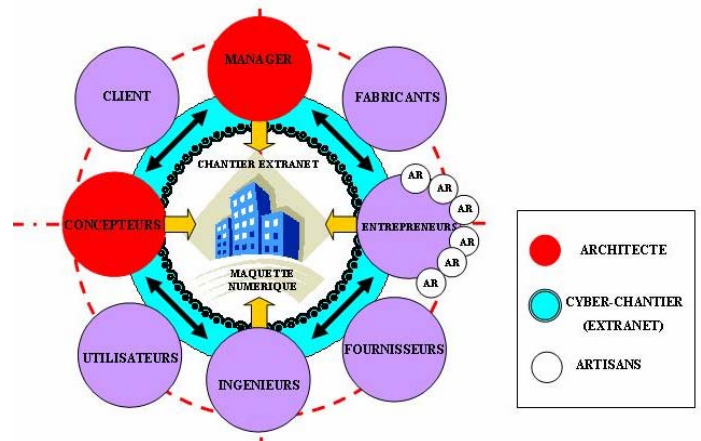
MANAGER

CLIENT

FABRICANTS

CHANTIER EXTRANET

AR

AR

AR

CONCEPTEURS

ENTREPRENEURS

AR

AR

AR

MAQUETTE NUMERIQUE

UTILISATEURS

FOURNISSEURS

INGENIEURS

ARCHITECTE

CYBER-CHANTIER (EXTRANET)

ARTISANS